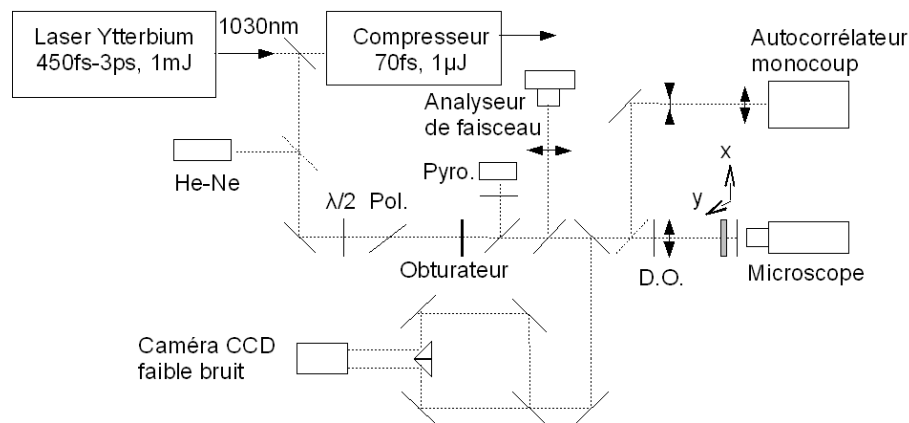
Laser Ytterbium
450fs-3ps, 1mJ

1030nm

Compresseur
70fs, 1µJ

Autocorrélateur
monocoup

Analyseur
de faisceau

He-Ne

Pyro.

$\lambda/2$ Pol.

x

y

Obturateur

D.O.

Microscope

Caméra CCD
faible bruit